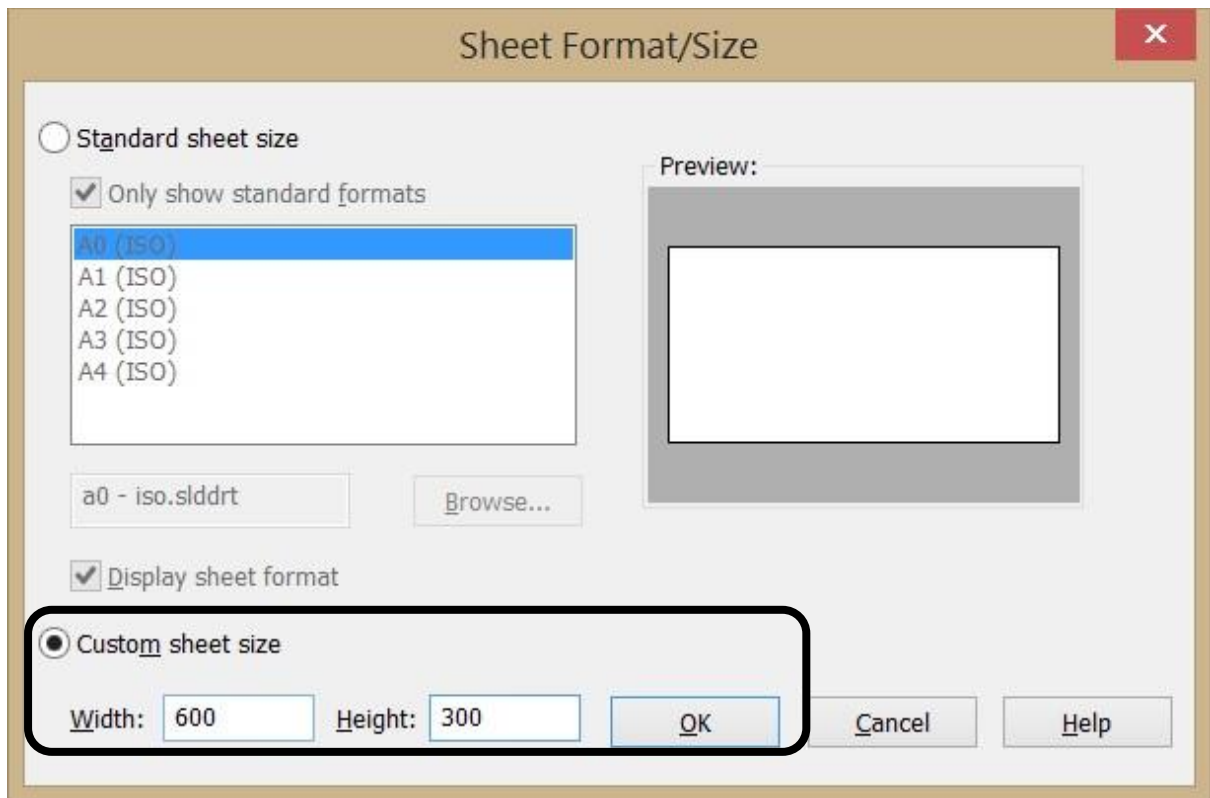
Sheet Format/Size

×

Standard sheet size

Only show standard formats

A0 (ISO)
A1 (ISO)
A2 (ISO)
A3 (ISO)
A4 (ISO)

a0 - iso.slddrt

Browse...

Display sheet format

Preview:

Custom sheet size

Width: 600

Height: 300

OK

Cancel

Help